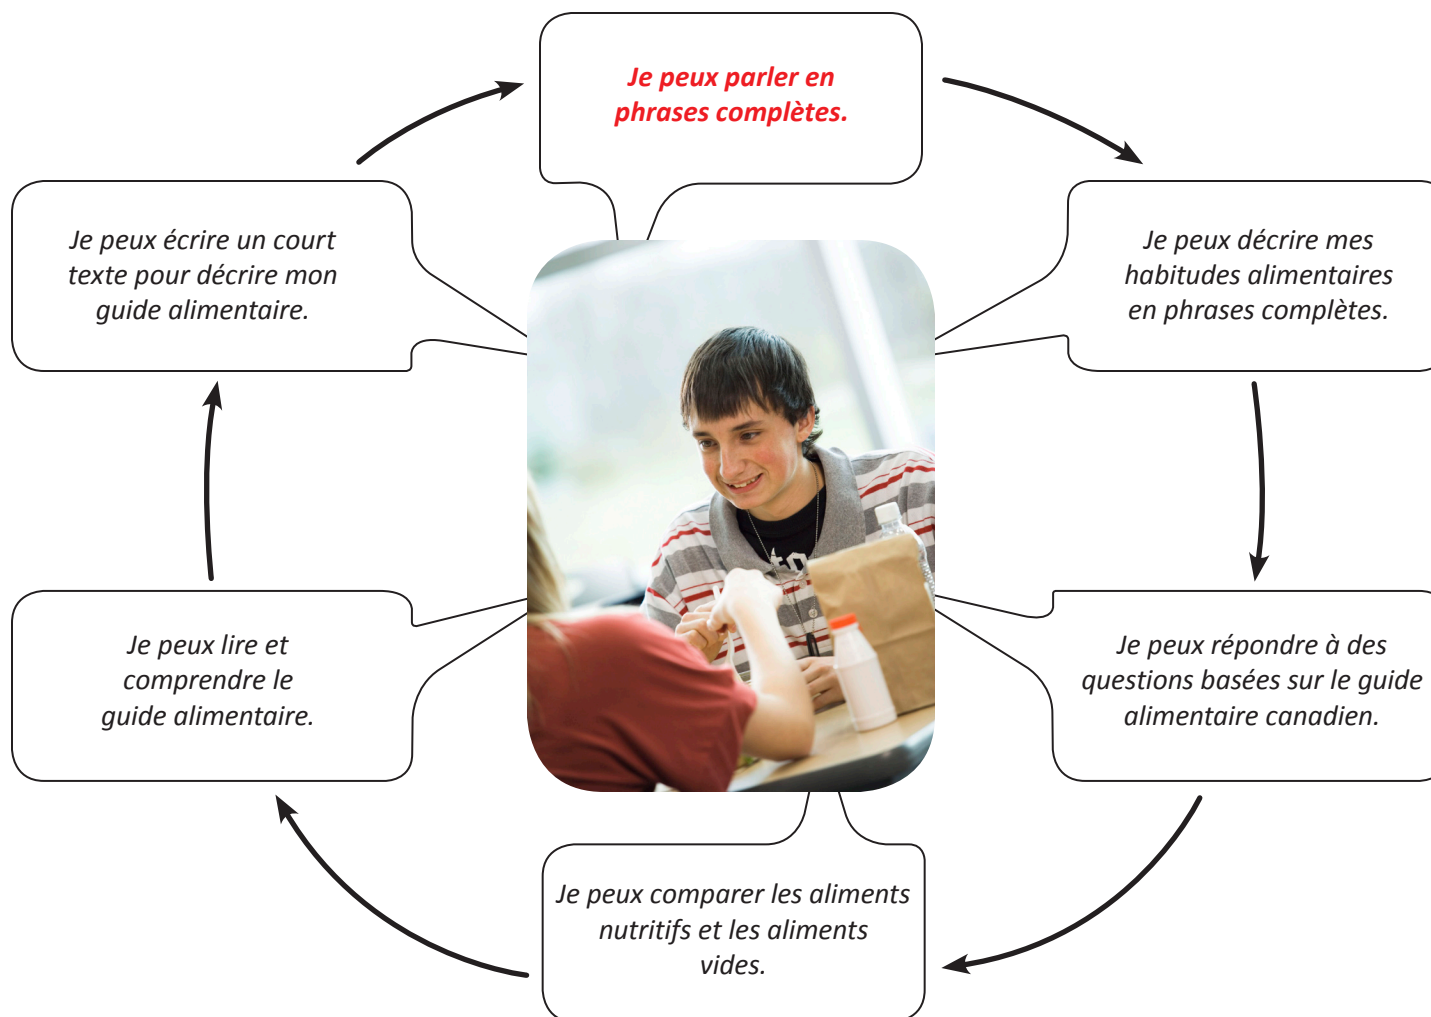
Je peux parler en phrases complètes.

Je peux décrire mes habitudes alimentaires en phrases complètes.

Je peux répondre à des questions basées sur le guide alimentaire canadien.

Je peux comparer les aliments nutritifs et les aliments vides.

Je peux lire et comprendre le guide alimentaire.

Je peux écrire un court texte pour décrire mon guide alimentaire.